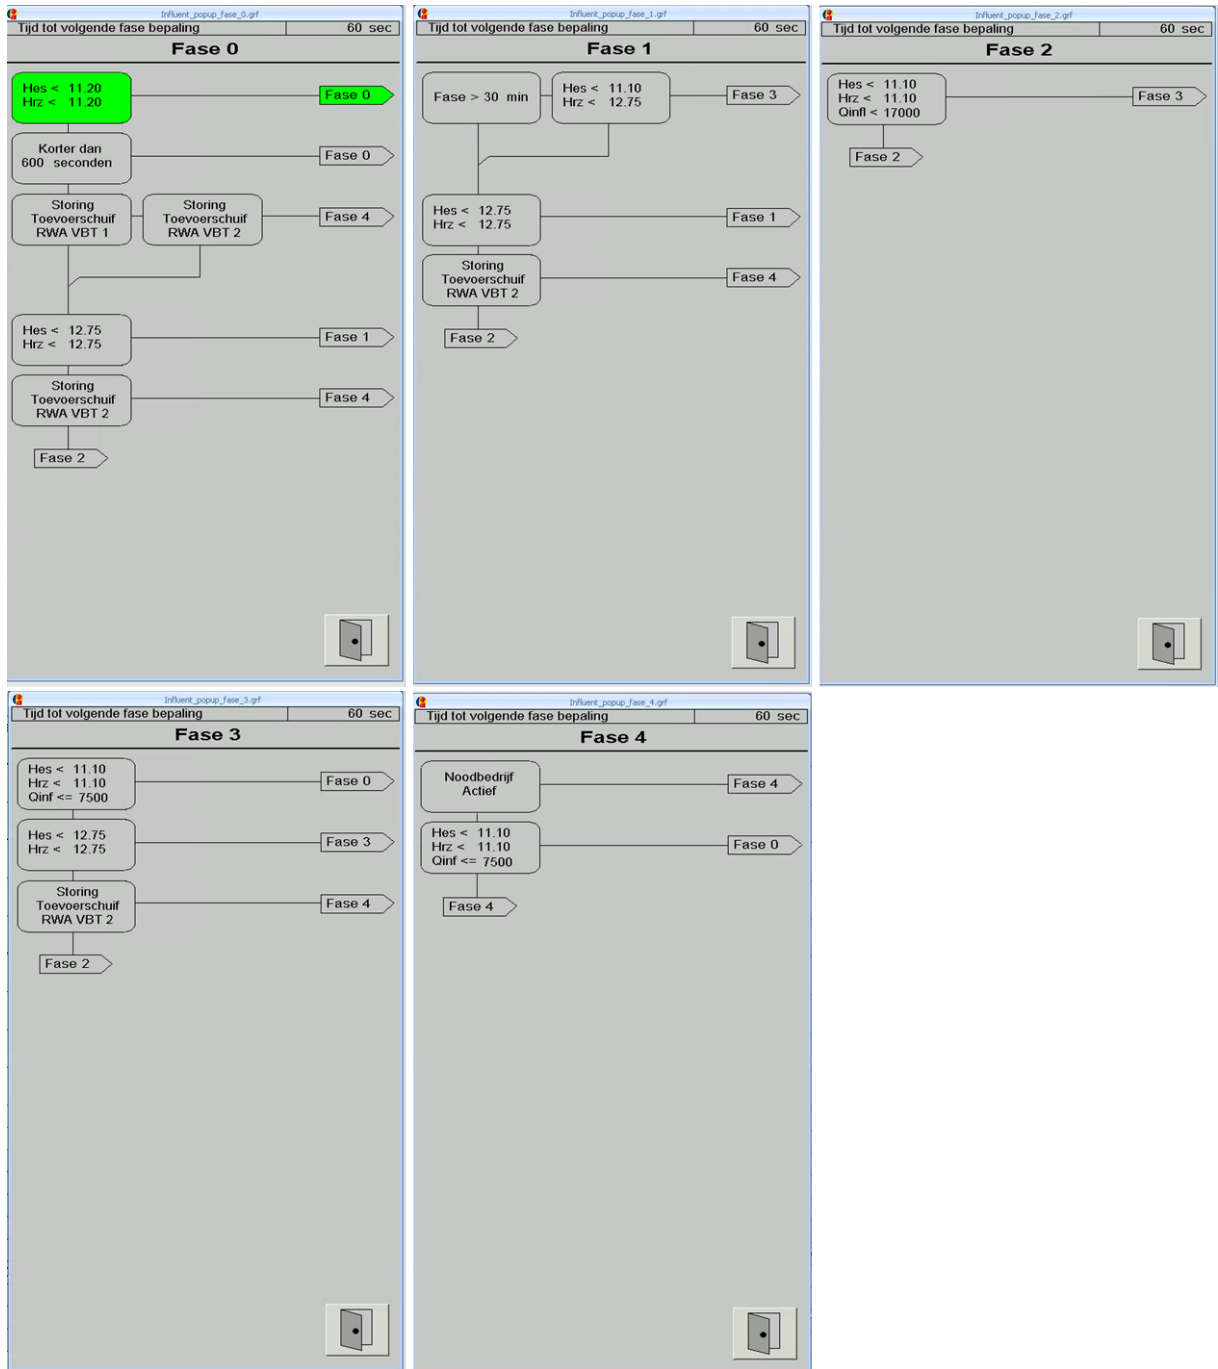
Influent_popup_fase_0.grf
Tijd tot volgende fase bepaling | 60 sec
Fase 0

Hes < 11.20
Hrz < 11.20
Fase 0

Korter dan
600 seconden
Fase 0

Storing
Toevoerschuif
RWA VBT 1

Storing
Toevoerschuif
RWA VBT 2
Fase 4

Hes < 12.75
Hrz < 12.75
Fase 1

Storing
Toevoerschuif
RWA VBT 2
Fase 4

Fase 2

Influent_popup_fase_1.grf
Tijd tot volgende fase bepaling | 60 sec
Fase 1

Fase > 30 min

Hes < 11.10
Hrz < 12.75
Fase 3

Hes < 12.75
Hrz < 12.75
Fase 1

Storing
Toevoerschuif
RWA VBT 2
Fase 4

Fase 2

Influent_popup_fase_2.grf
Tijd tot volgende fase bepaling | 60 sec
Fase 2

Hes < 11.10
Hrz < 11.10
Qinfl < 17000
Fase 3

Fase 2

Influent_popup_fase_3.grf
Tijd tot volgende fase bepaling | 60 sec
Fase 3

Hes < 11.10
Hrz < 11.10
Qinf <= 7500
Fase 0

Hes < 12.75
Hrz < 12.75
Fase 3

Storing
Toevoerschuif
RWA VBT 2
Fase 4

Fase 2

Influent_popup_fase_4.grf
Tijd tot volgende fase bepaling | 60 sec
Fase 4

Noodbedrijf
Actief
Fase 4

Hes < 11.10
Hrz < 11.10
Qinf <= 7500
Fase 0

Fase 4